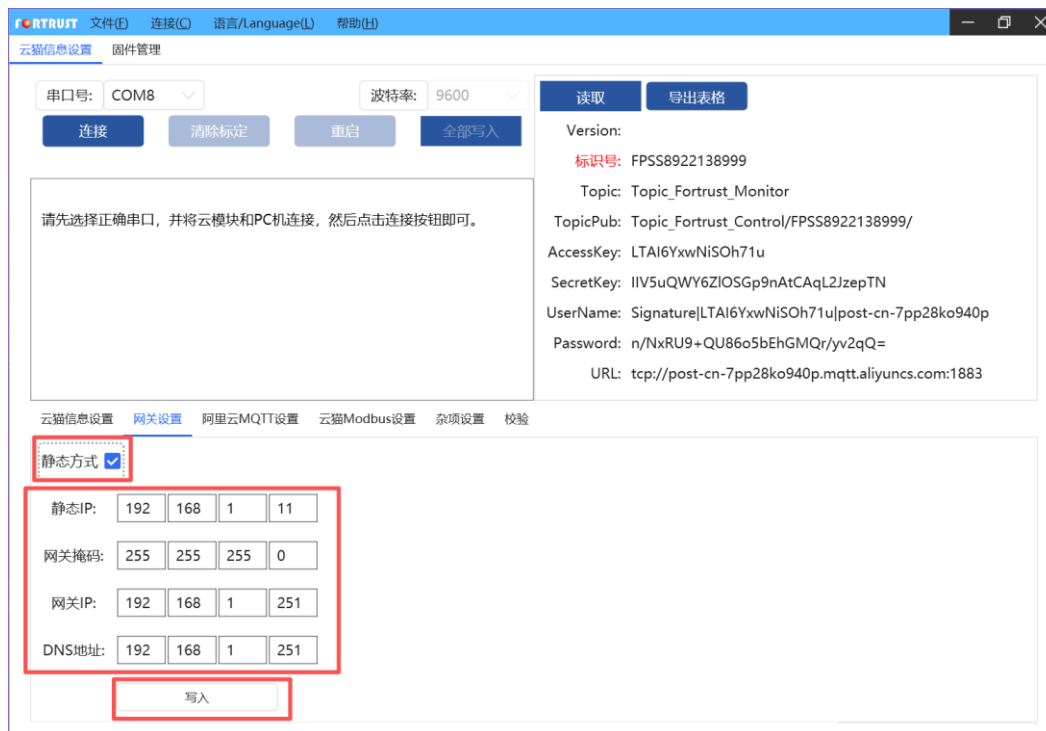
FORTRUST 文件(F) 连接(C) 语言/Language(L) 帮助(H)

云猫信息设置 固件管理

串口号: COM8
波特率: 9600

连接 清除标定 重启 全部写入

请先选择正确串口，并将云模块和PC机连接，然后点击连接按钮即可。

读取 导出表格

Version:
标识号: FPSS8922138999
Topic: Topic_Fortrust_Monitor
TopicPub: Topic_Fortrust_Control/FPSS8922138999/
AccessKey: LTAI6YxwNiSOh71u
SecretKey: IIV5uQWY6ZlOSGp9nAtCAqL2JzepTN
UserName: Signature|LTAI6YxwNiSOh71u|post-cn-7pp28ko940p
Password: n/NxRU9+QU86o5bEhGMQr/yv2qQ=
URL: tcp://post-cn-7pp28ko940p.mqtt.aliyuncs.com:1883

云猫信息设置 网关设置 阿里云MQTT设置 云猫Modbus设置 杂项设置 校验

静态方式

| 静态IP: | 192 | 168 | 1 | 11 |
|---|---|---|---|---|
| 网关掩码: | 255 | 255 | 255 | 0 |
| 网关IP: | 192 | 168 | 1 | 251 |
| DNS地址: | 192 | 168 | 1 | 251 |

写入